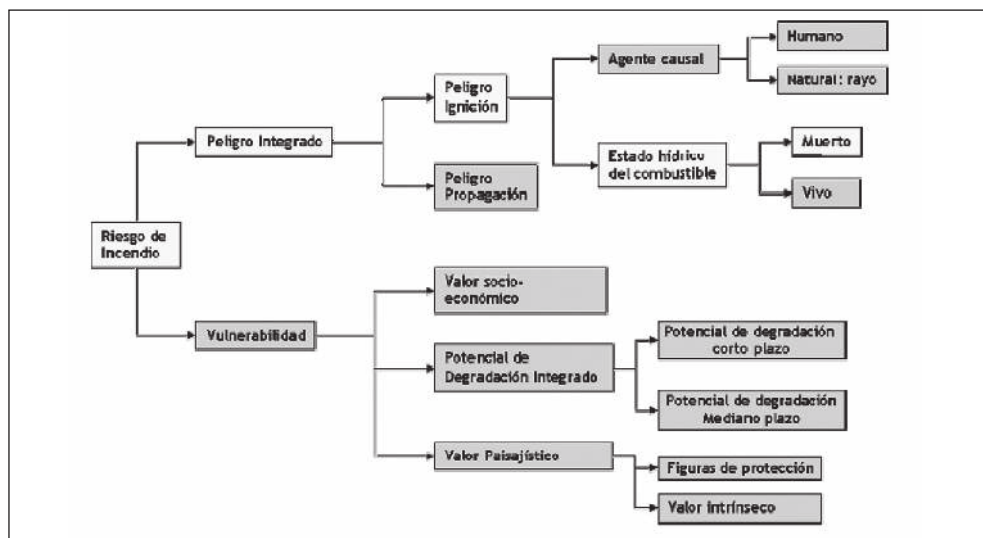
Riesgo de Incendio

Peligro Integrado

Peligro Ignición

Agente causal

Humano

Natural: rayo

Estado hídrico del combustible

Muerto

Vivo

Peligro Propagación

Vulnerabilidad

Valor socio-económico

Potencial de Degradación Integrado

Potencial de degradación corto plazo

Potencial de degradación Mediano plazo

Valor Paisajístico

Figuras de protección

Valor intrínseco